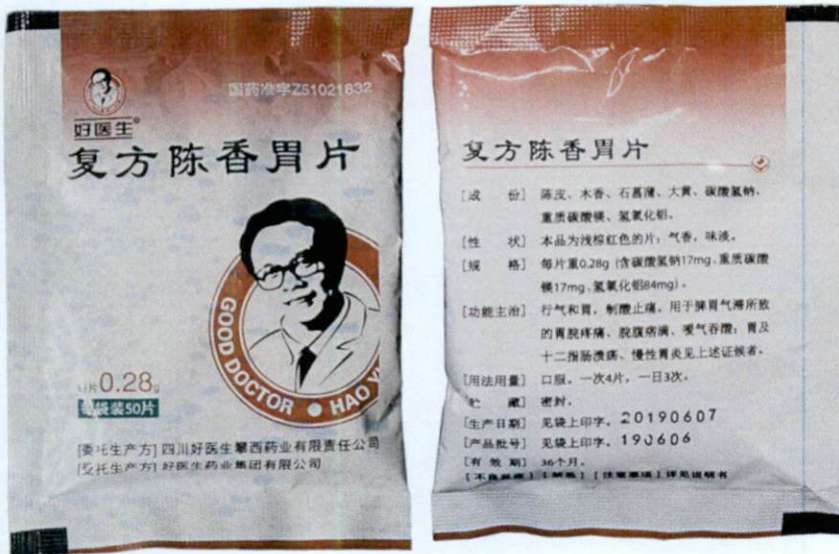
国药准字Z51021832

好医生®

复方陈香胃片

GOOD DOCTOR ● HAO Y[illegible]

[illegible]0.28g
每袋装50片

[委托生产方] 四川好医生攀西药业有限责任公司
[受托生产方] 好医生药业集团有限公司

复方陈香胃片

[成　　份] 陈皮、木香、石菖蒲、大黄、碳酸氢钠、重质碳酸镁、氢氧化铝。

[性　　状] 本品为浅棕红色的片；气香，味淡。

[规　　格] 每片重0.28g (含碳酸氢钠17mg，重质碳酸镁17mg，氢氧化铝84mg)

[功能主治] 行气和胃，制酸止痛。用于脾胃气滞所致的胃脘疼痛、脘腹痞满、嗳气吞酸；胃及十二指肠溃疡、慢性胃炎见上述证候者。

[用法用量] 口服。一次4片，一日3次。

[贮　　藏] 密封。

[生产日期] 见袋上印字。20190607

[产品批号] 见袋上印字。190606

[有 效 期] 36个月。

[不良反应] [禁忌] [注意事项] 详见说明书